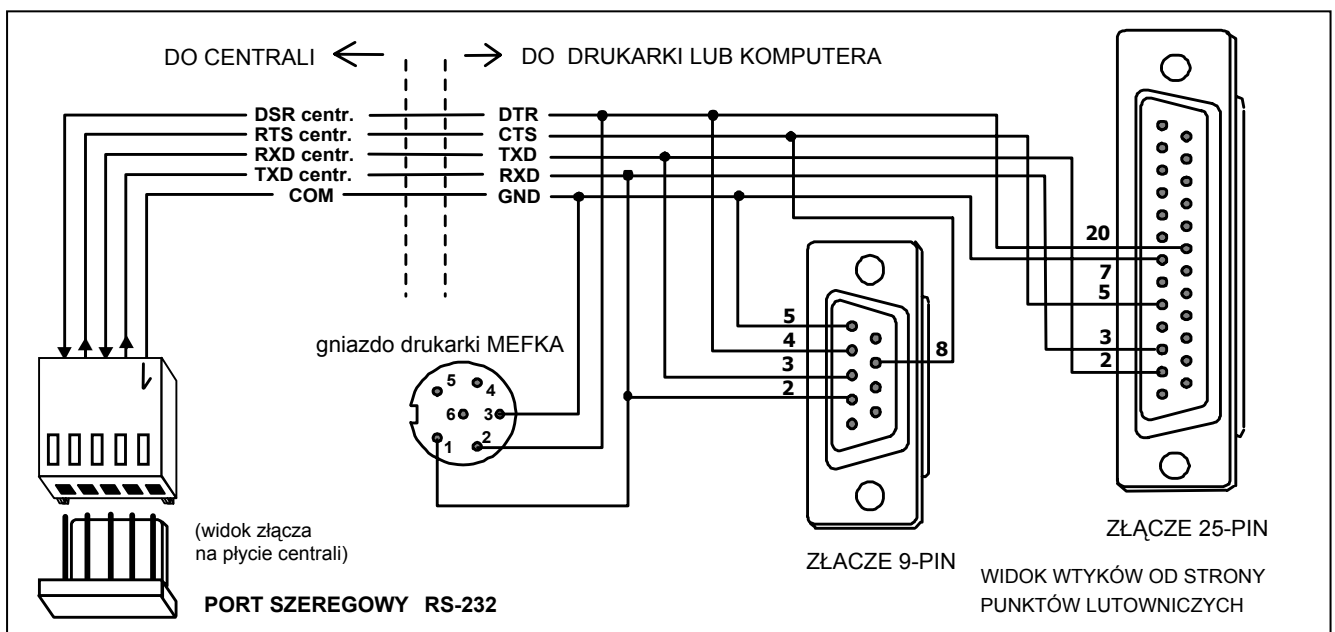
DO CENTRALI

DO DRUKARKI LUB KOMPUTERA

DSR centr.
RTS centr.
RXD centr.
TXD centr.
COM

DTR
CTS
TXD
RXD
GND

20
7
5
3
2

5
4
3
2
8

gniazdo drukarki MEFKA

5
4
6
3
1
2

(widok złącza na płycie centrali)

PORT SZEREGOWY RS-232

ZŁACZE 9-PIN

ZŁĄCZE 25-PIN

WIDOK WTYKÓW OD STRONY PUNKTÓW LUTOWNICZYCH